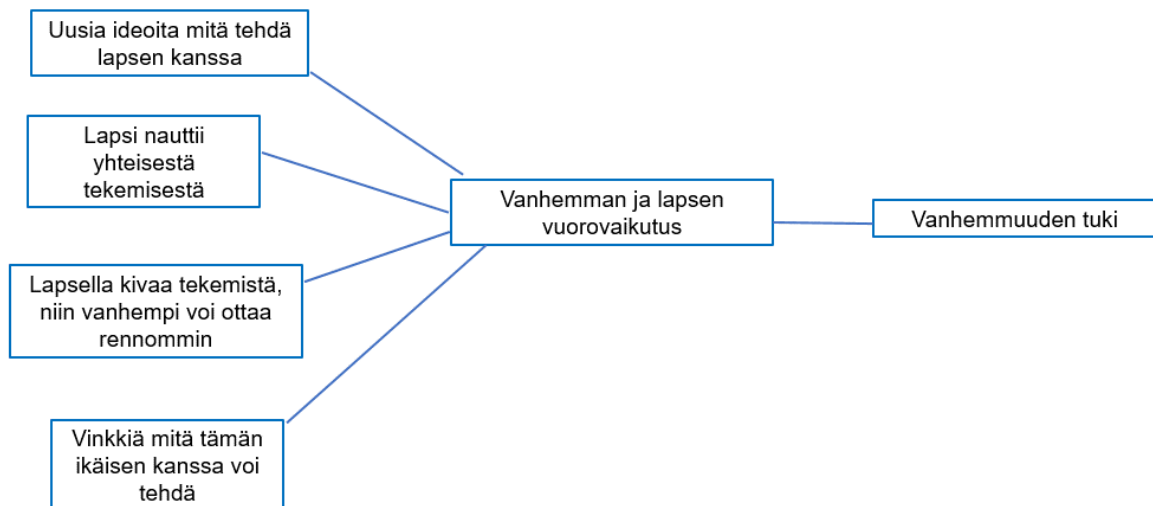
Uusia ideoita mitä tehdä lapsen kanssa

Lapsi nauttii yhteisestä tekemisestä

Lapsella kivaa tekemistä, niin vanhempi voi ottaa rennommin

Vinkkiä mitä tämän ikäisen kanssa voi tehdä

Vanhemman ja lapsen vuorovaikutus

Vanhemmuuden tuki